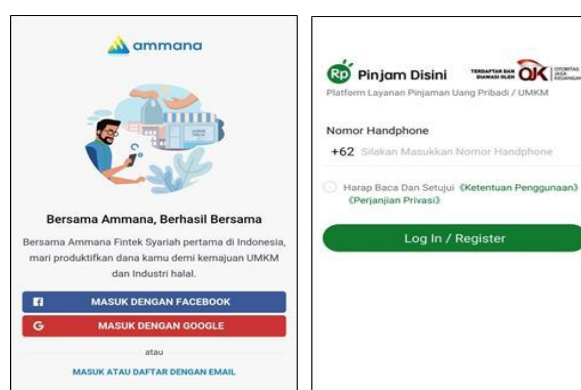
ammana

Bersama Ammana, Berhasil Bersama

Bersama Ammana Fintek Syariah pertama di Indonesia, mari produktifkan dana kamu demi kemajuan UMKM dan Industri halal.

f MASUK DENGAN FACEBOOK

G MASUK DENGAN GOOGLE

atau

MASUK ATAU DAFTAR DENGAN EMAIL

Rp Pinjam Disini

TERDAFTAR DAN DIAWASI OLEH OJK OTORITAS JASA KEUANGAN

Platform Layanan Pinjaman Uang Pribadi / UMKM

Nomor Handphone

+62 Silakan Masukkan Nomor Handphone

Harap Baca Dan Setujui 《Ketentuan Penggunaan》《Perjanjian Privasi》

Log In / Register